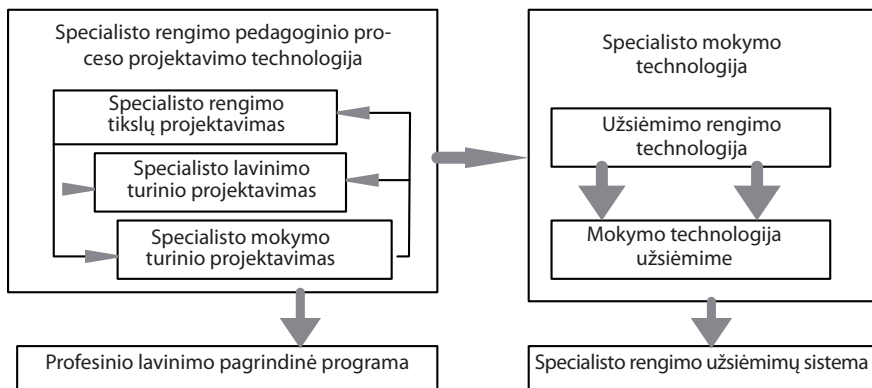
Specialisto rengimo pedagoginio proceso projektavimo technologija

Specialisto rengimo tikslų projektavimas

Specialisto lavinimo turinio projektavimas

Specialisto mokymo turinio projektavimas

Specialisto mokymo technologija

Užsiėmimo rengimo technologija

Mokymo technologija užsiėmime

Profesinio lavinimo pagrindinė programa

Specialisto rengimo užsiėmimų sistema